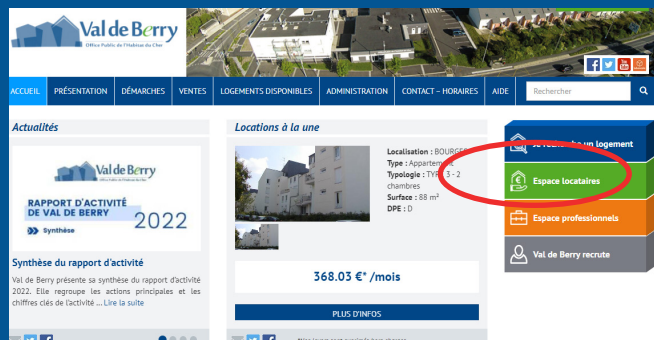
Val de Berry
Office Public de l'Habitat du Cher

ACCUEIL | PRÉSENTATION | DÉMARCHES | VENTES | LOGEMENTS DISPONIBLES | ADMINISTRATION | CONTACT – HORAIRES | AIDE | Rechercher

Actualités

Val de Berry
RAPPORT D'ACTIVITÉ DE VAL DE BERRY 2022
Synthèse

Synthèse du rapport d'activité

Val de Berry présente sa synthèse du rapport d'activité 2022. Elle regroupe les actions principales et les chiffres clés de l'activité ... Lire la suite

Locations à la une

Localisation : BOURGES
Type : Appartement
Typologie : TYPE 3 - 2 chambres
Surface : 88 m²
DPE : D

368.03 €* /mois

PLUS D'INFOS

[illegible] un logement
Espace locataires
Espace professionnels
Val de Berry recrute